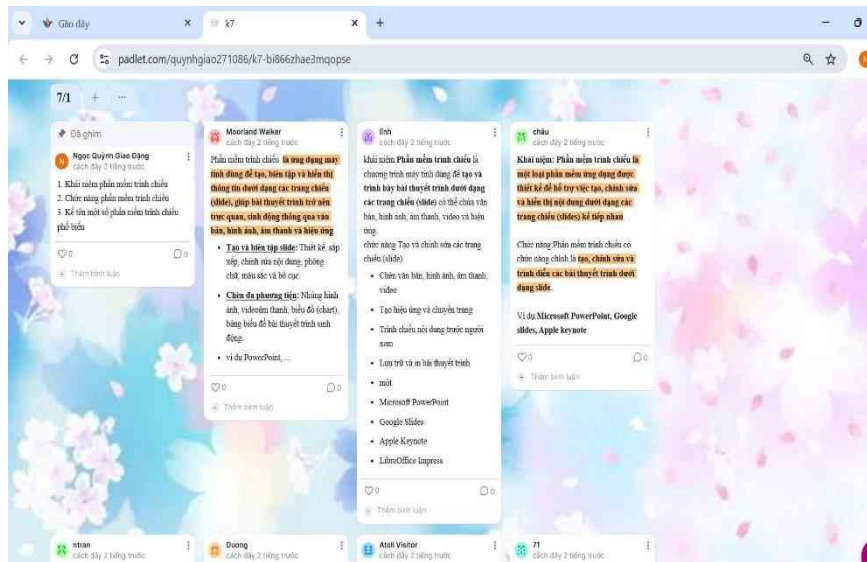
Gần đây
k7
padlet.com/quynhgiao271086/k7-bi866zhae3mqopse

7/1 + ···

Đã ghim

Ngọc Quỳnh Giao Đặng
cách đây 2 tiếng trước
1. Khái niệm phần mềm trình chiếu
2. Chức năng phần mềm trình chiếu
3. Kể tên một số phần mềm trình chiếu phổ biến
♡0 ◯0
Thêm bình luận

Moorland Walker
cách đây 2 tiếng trước
Phần mềm trình chiếu là ứng dụng máy tính dùng để tạo, biên tập và hiển thị thông tin dưới dạng các trang chiếu (slide), giúp bài thuyết trình trở nên trực quan, sinh động thông qua văn bản, hình ảnh, âm thanh và hiệu ứng
- Tạo và biên tập slide: Thiết kế, sắp xếp, chỉnh sửa nội dung, phông chữ, màu sắc và bố cục.
- Chèn đa phương tiện: Nhúng hình ảnh, video/âm thanh, biểu đồ (chart), bảng biểu để bài thuyết trình sinh động.
- ví du PowerPoint, ...
♡0 ◯0
Thêm bình luận

linh
cách đây 2 tiếng trước
khái niệm Phần mềm trình chiếu là chương trình máy tính dùng để tạo và trình bày bài thuyết trình dưới dạng các trang chiếu (slide) có thể chứa văn bản, hình ảnh, âm thanh, video và hiệu ứng.
chức năng Tạo và chỉnh sửa các trang chiếu (slide)
- Chèn văn bản, hình ảnh, âm thanh, video
- Tạo hiệu ứng và chuyển trang
- Trình chiếu nội dung trước người xem
- Lưu trữ và in bài thuyết trình
- một
- Microsoft PowerPoint
- Google Slides
- Apple Keynote
- LibreOffice Impress
♡0 ◯0
Thêm bình luận

châu
cách đây 2 tiếng trước
Khái niệm: Phần mềm trình chiếu là một loại phần mềm ứng dụng được thiết kế để hỗ trợ việc tạo, chỉnh sửa và hiển thị nội dung dưới dạng các trang chiếu (slides) kế tiếp nhau
Chức năng:Phần mềm trình chiếu có chức năng chính là tạo, chỉnh sửa và trình diễn các bài thuyết trình dưới dạng slide.
Ví dụ:Microsoft PowerPoint, Google slides, Apple keynote
♡0 ◯0
Thêm bình luận

ntran
cách đây 2 tiếng trước
Duong
cách đây 2 tiếng trước
Atoll Visitor
cách đây 2 tiếng trước
71
cách đây 2 tiếng trước